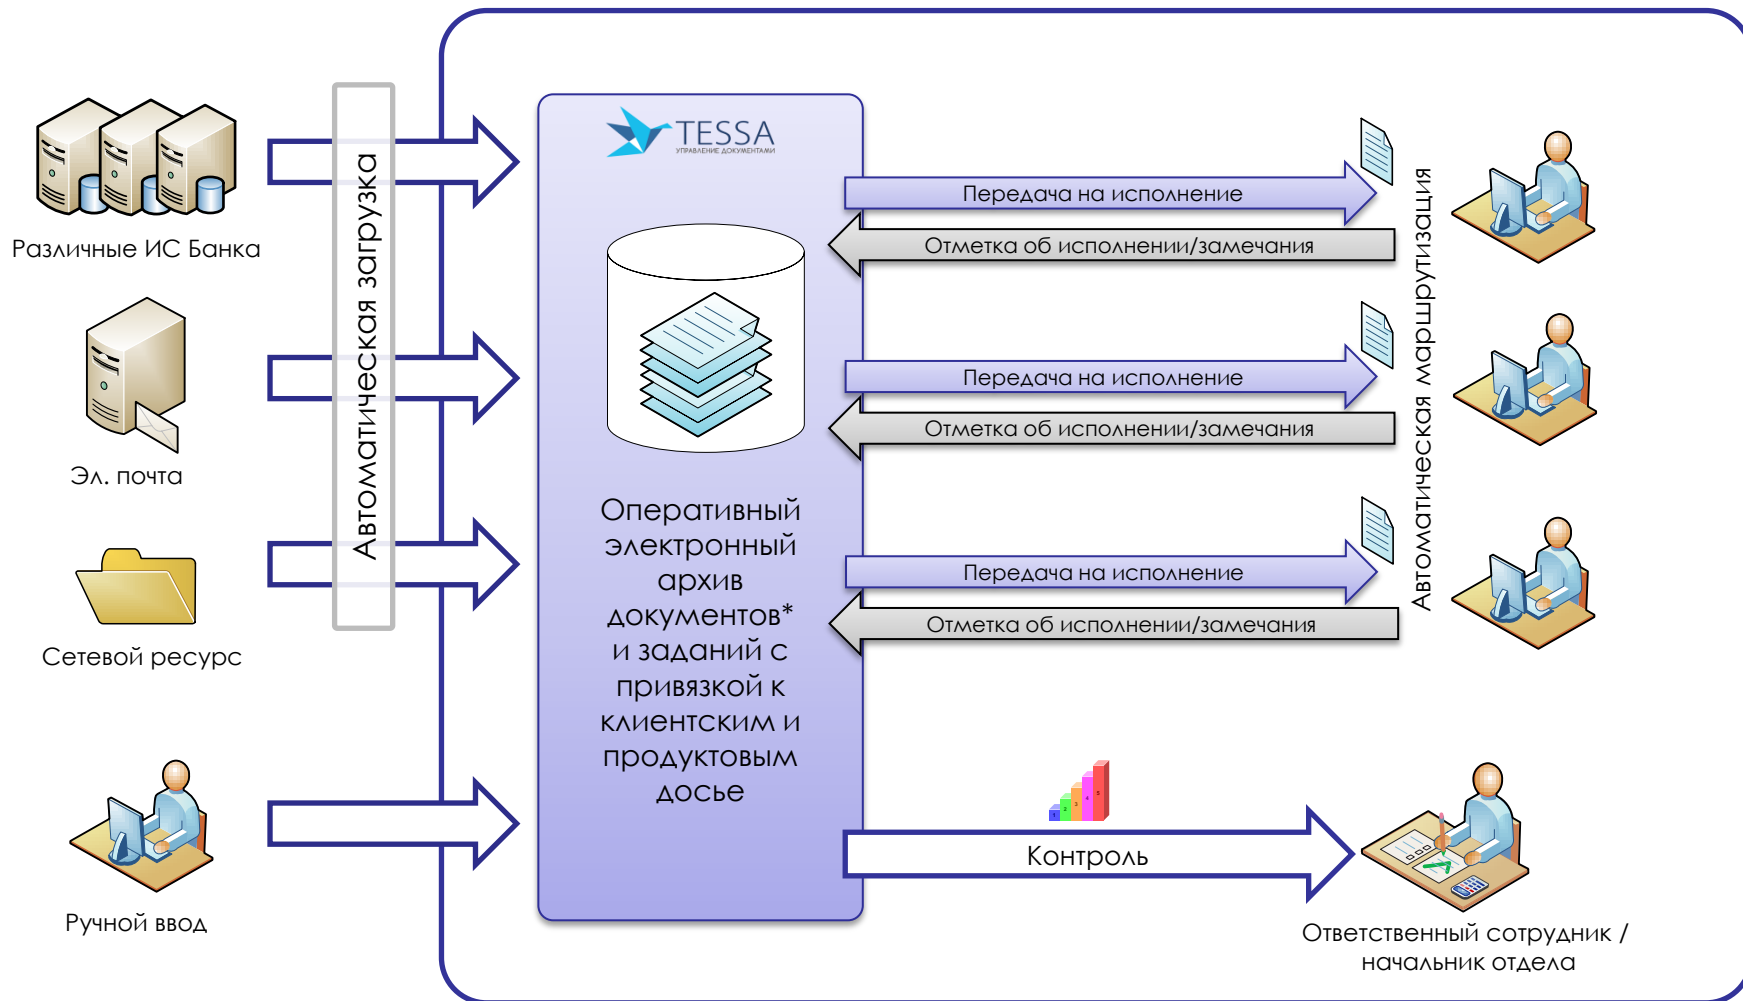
Различные ИС Банка

Эл. почта

Сетевой ресурс

Ручной ввод

Автоматическая загрузка

TESSA
УПРАВЛЕНИЕ ДОКУМЕНТАМИ

Оперативный электронный архив документов* и заданий с привязкой к клиентским и продуктовым досье

Передача на исполнение

Отметка об исполнении/замечания

Передача на исполнение

Отметка об исполнении/замечания

Передача на исполнение

Отметка об исполнении/замечания

Автоматическая маршрутизация

Контроль

Ответственный сотрудник / начальник отдела